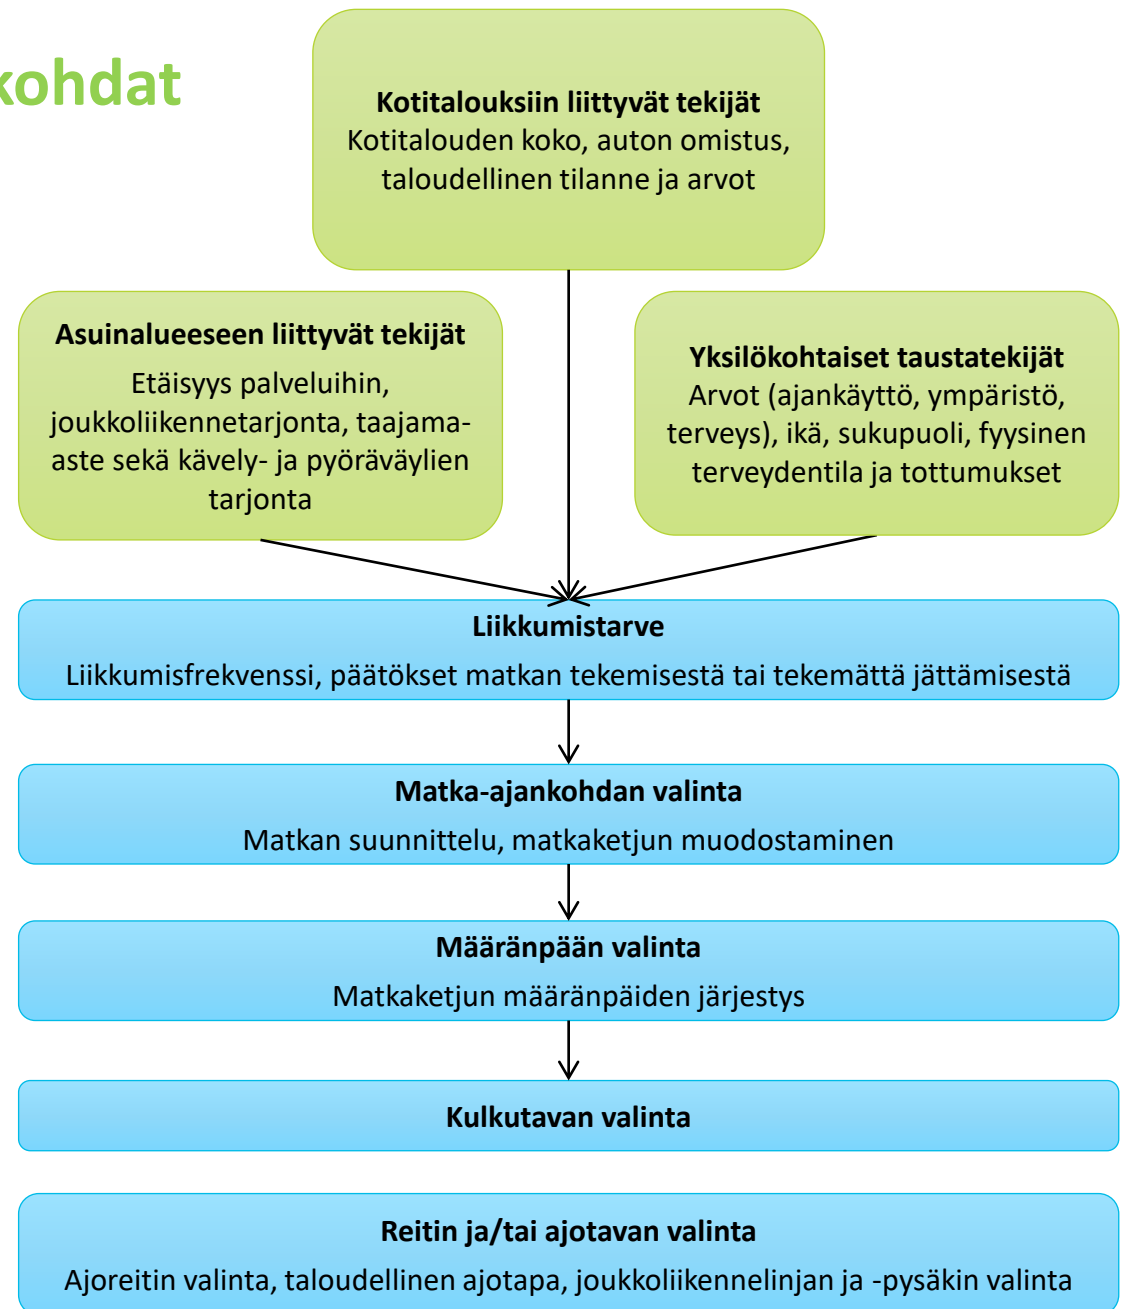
kohdat

**Kotitalouksiin liittyvät tekijät**
Kotitalouden koko, auton omistus, taloudellinen tilanne ja arvot

**Asuinalueeseen liittyvät tekijät**
Etäisyys palveluihin, joukkoliikennetarjonta, taajama-aste sekä kävely- ja pyöräväylien tarjonta

**Yksilökohtaiset taustatekijät**
Arvot (ajankäyttö, ympäristö, terveys), ikä, sukupuoli, fyysinen terveydentila ja tottumukset

**Liikkumistarve**
Liikkumisfrekvenssi, päätökset matkan tekemisestä tai tekemättä jättämisestä

**Matka-ajankohdan valinta**
Matkan suunnittelu, matkaketjun muodostaminen

**Määränpään valinta**
Matkaketjun määränpäiden järjestys

**Kulkutavan valinta**

**Reitin ja/tai ajotavan valinta**
Ajoreitin valinta, taloudellinen ajotapa, joukkoliikennelinjan ja -pysäkin valinta